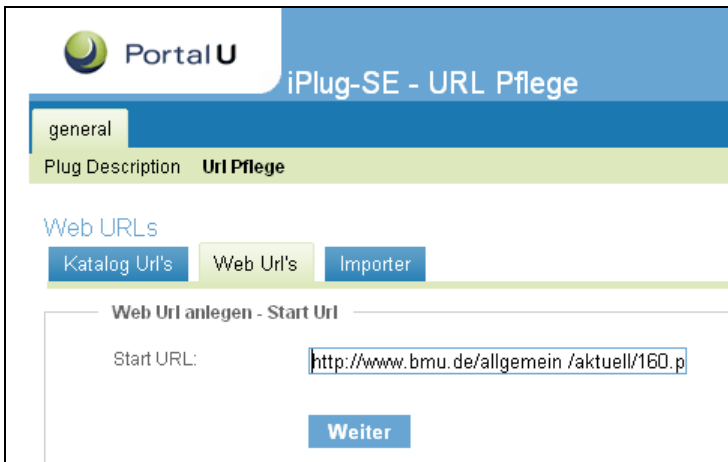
PortalU

iPlug-SE - URL Pflege

general

Plug Description Url Pflege

Web URLs

Katalog Url's Web Url's Importer

Web Url anlegen - Start Url

Start URL: http://www.bmu.de/allgemein /aktuell/160.p

Weiter